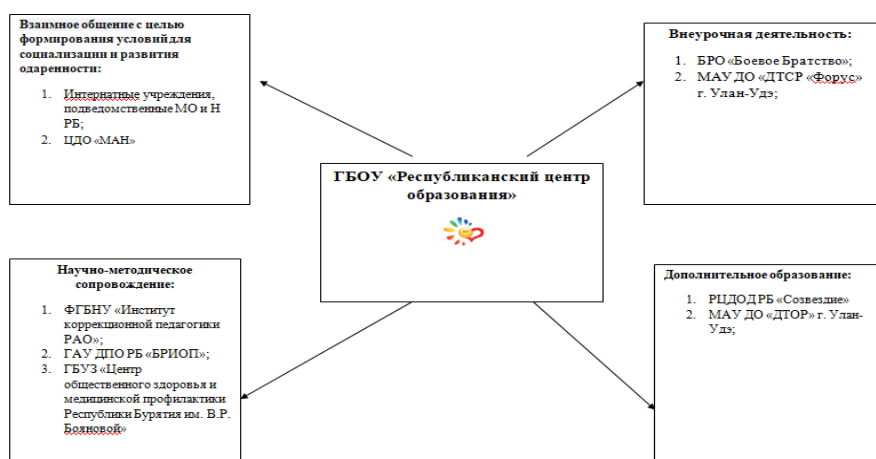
ГБОУ «Республиканский центр образования»

Взаимное общение с целью формирования условийдля социализации и развития одаренности:

1. Интернатные учреждения, подведомственные МО и Н РБ;
2. ЦДО «МАН»

Внеурочная деятельность:

1. БРО «Боевое Братство»;
2. МАУ ДО «ДТСР «Форус» г. Улан-Удэ;

Научно-методическое сопровождение:

1. ФГБНУ «Институт коррекционной педагогики РАО»;
2. ГАУ ДПО РБ «БРИОП»;
3. ГБУЗ «Центр общественного здоровья и медицинской профилактики Республики Бурятия им. В.Р. Бояновой»

Дополнительное образование:

1. РЦДОДРБ «Созвездие»
2. МАУ ДО «ДТОР» г. Улан-Удэ;